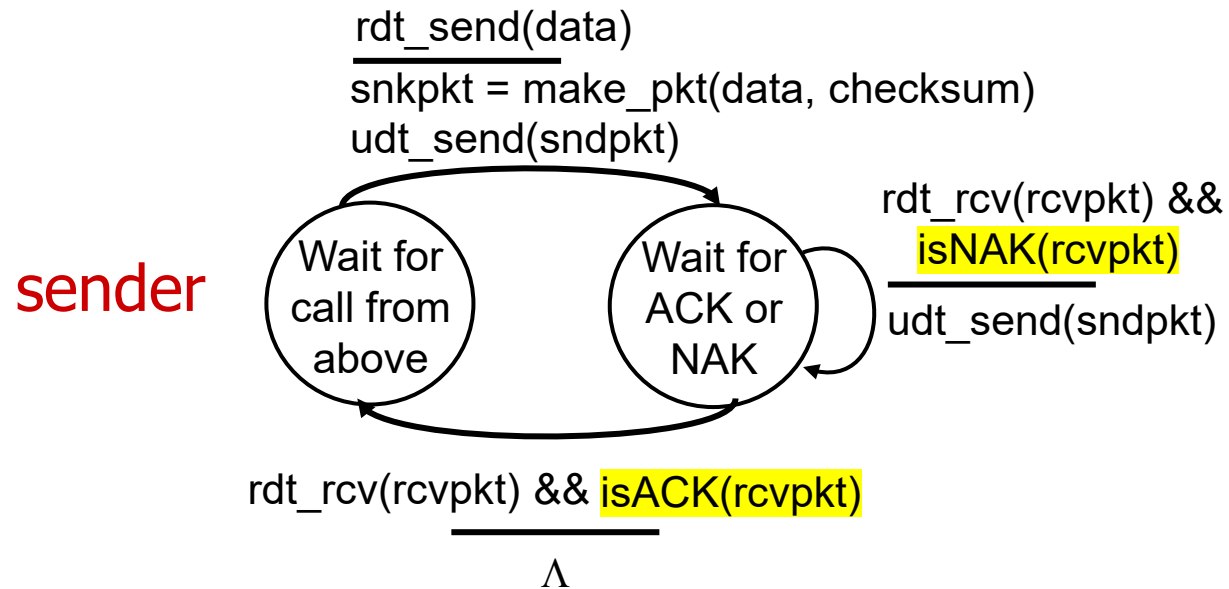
rdt_send(data)
snkpkt = make_pkt(data, checksum)
udt_send(sndpkt)

sender

Wait for call from above

Wait for ACK or NAK

rdt_rcv(rcvpkt) && isNAK(rcvpkt)
udt_send(sndpkt)

rdt_rcv(rcvpkt) && isACK(rcvpkt)
$\Lambda$